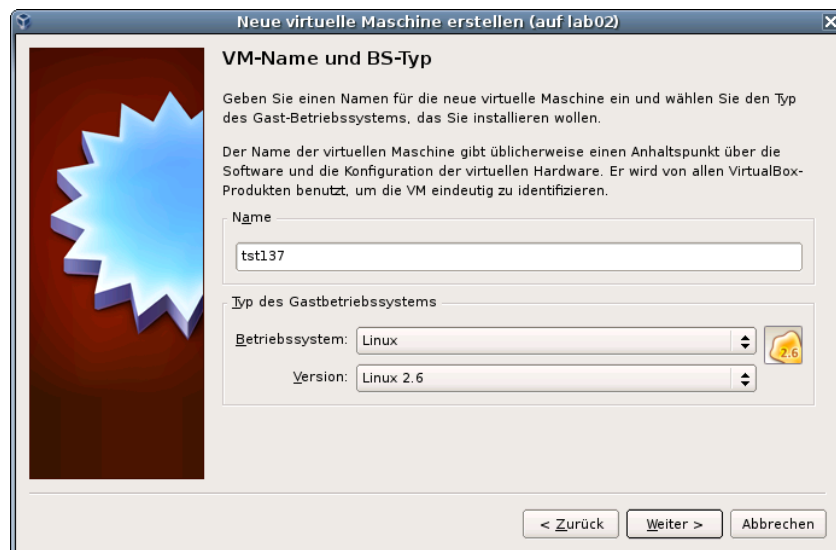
Neue virtuelle Maschine erstellen (auf lab02)

VM-Name und BS-Typ

Geben Sie einen Namen für die neue virtuelle Maschine ein und wählen Sie den Typ des Gast-Betriebssystems, das Sie installieren wollen.

Der Name der virtuellen Maschine gibt üblicherweise einen Anhaltspunkt über die Software und die Konfiguration der virtuellen Hardware. Er wird von allen VirtualBox-Produkten benutzt, um die VM eindeutig zu identifizieren.

Name

tst137

Typ des Gastbetriebssystems

Betriebssystem: Linux

Version: Linux 2.6

2.6

< Zurück

Weiter >

Abbrechen